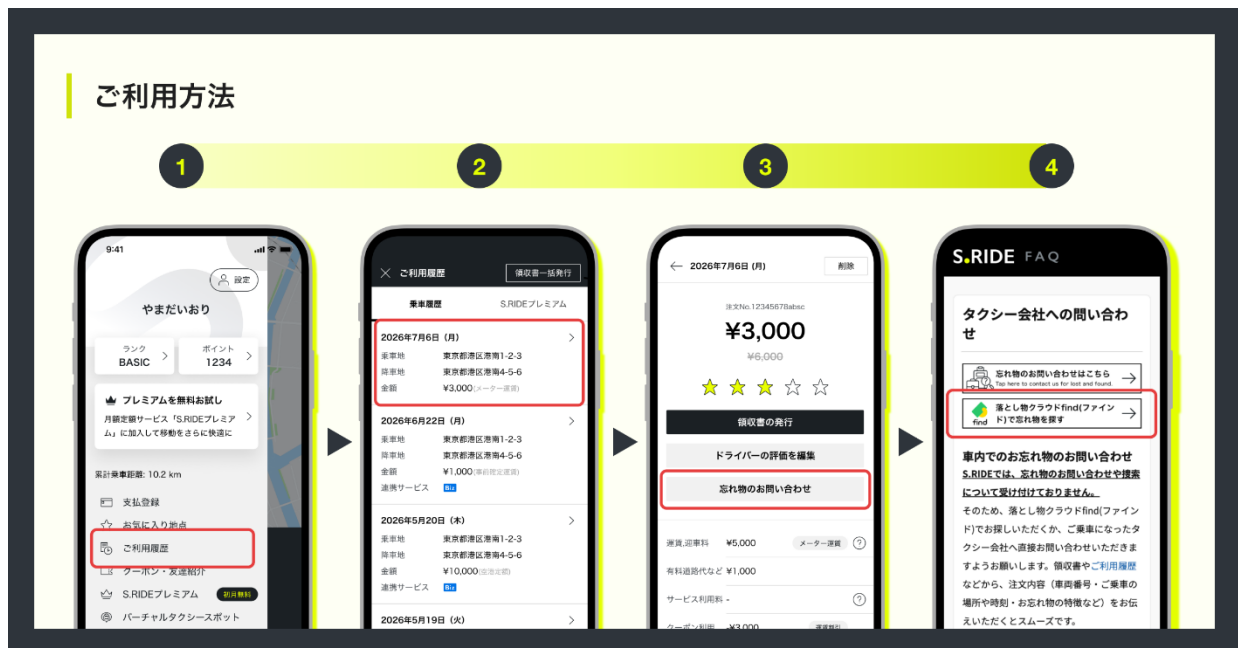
ご利用方法

1

2

3

4

9:41

設定

やまだいおり

ランク
BASIC

ポイント
1234

プレミアムを無料お試し
月額定額サービス「S.RIDEプレミアム」に加入して移動をさらに快適に

累計乗車距離: 10.2 km

支払登録
お気に入り地点
ご利用履歴
クーポン・友達紹介
S.RIDEプレミアム 初月無料
バーチャルタクシースポット

ご利用履歴
領収書一括発行
乗車履歴
S.RIDEプレミアム

2026年7月6日（月）
乗車地 東京都港区港南1-2-3
降車地 東京都港区港南4-5-6
金額 ¥3,000(メーター運賃)

2026年6月22日（月）
乗車地 東京都港区港南1-2-3
降車地 東京都港区港南4-5-6
金額 ¥1,000(事前確定運賃)
連携サービス Biz

2026年5月20日（木）
乗車地 東京都港区港南1-2-3
降車地 東京都港区港南4-5-6
金額 ¥10,000(定額運賃)
連携サービス Biz

2026年5月19日（火）

2026年7月6日 (月)
削除
注文No.12345678abc
¥3,000
¥6,000
領収書の発行
ドライバーの評価を編集
忘れ物のお問い合わせ
運賃,迎車料 ¥5,000 メーター運賃
有料道路代など ¥1,000
サービス利用料 -
クーポン利用 -¥3,000 運賃割引

S.RIDE FAQ
タクシー会社への問い合わせ
忘れ物のお問い合わせはこちら
Tap here to contact us for lost and found.
find 落とし物クラウドfind(ファインド)で忘れ物を探す
車内でのお忘れ物のお問い合わせ
S.RIDEでは、忘れ物のお問い合わせや捜索について受け付けておりません。
そのため、落とし物クラウドfind(ファインド)でお探しいただくか、ご乗車になったタクシー会社へ直接お問い合わせいただきますようお願いします。領収書やご利用履歴などから、注文内容（車両番号・ご乗車の場所や時刻・お忘れ物の特徴など）をお伝えいただくとスムーズです。